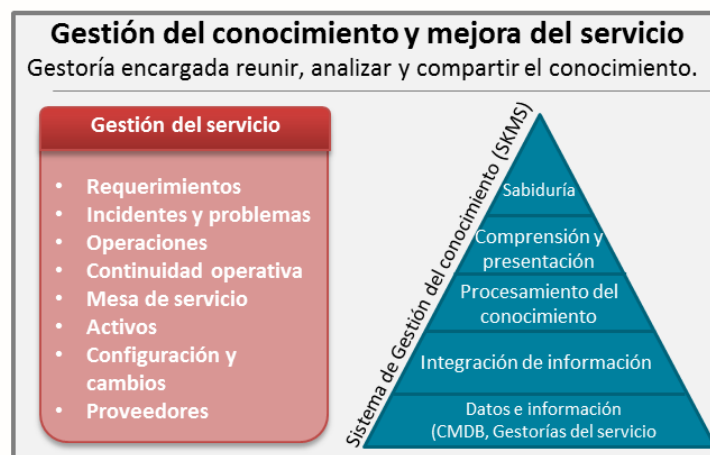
Gestión del conocimiento y mejora del servicio
Gestoría encargada reunir, analizar y compartir el conocimiento.

Gestión del servicio

- Requerimientos
- Incidentes y problemas
- Operaciones
- Continuidad operativa
- Mesa de servicio
- Activos
- Configuración y cambios
- Proveedores

Sistema de Gestión del conocimiento (SKMS)

Sabiduría

Comprensión y presentación

Procesamiento del conocimiento

Integración de información

Datos e información (CMDB, Gestorías del servicio